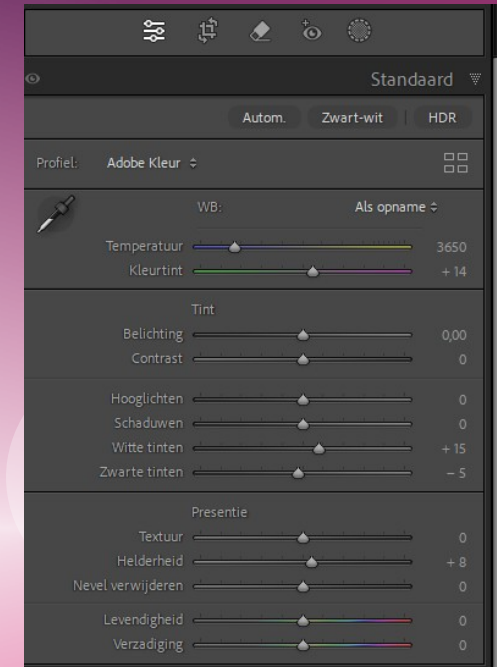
Standaard

Autom.
Zwart-wit
HDR

Profiel: Adobe Kleur ÷

WB: Als opname ÷

Temperatuur 3650
Kleurtint + 14

Tint

Belichting 0,00
Contrast 0

Hooglichten 0
Schaduwen 0
Witte tinten + 15
Zwarte tinten − 5

Presentie

Textuur 0
Helderheid + 8
Nevel verwijderen 0

Levendigheid 0
Verzadiging 0